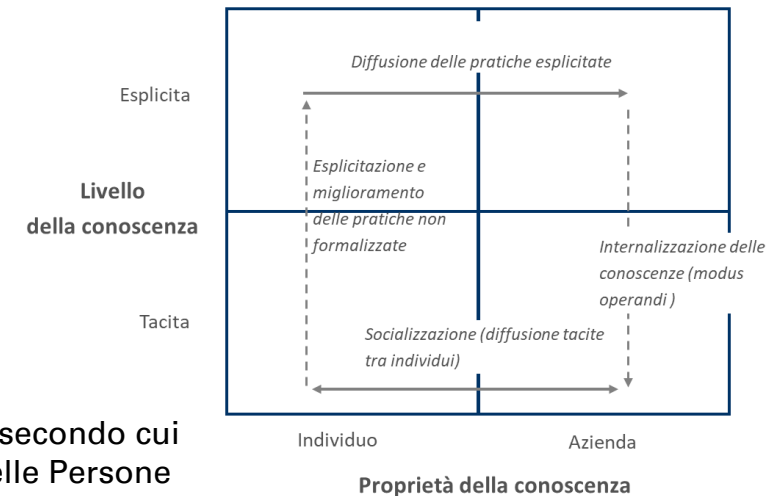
Diffusione delle pratiche esplicitate

Esplicita

Esplicitazione e miglioramento delle pratiche non formalizzate

Livello della conoscenza

Internalizzazione delle conoscenze (modus operandi )

Tacita

Socializzazione (diffusione tacite tra individui)

secondo cui

elle Persone

Individuo

Azienda

Proprietà della conoscenza